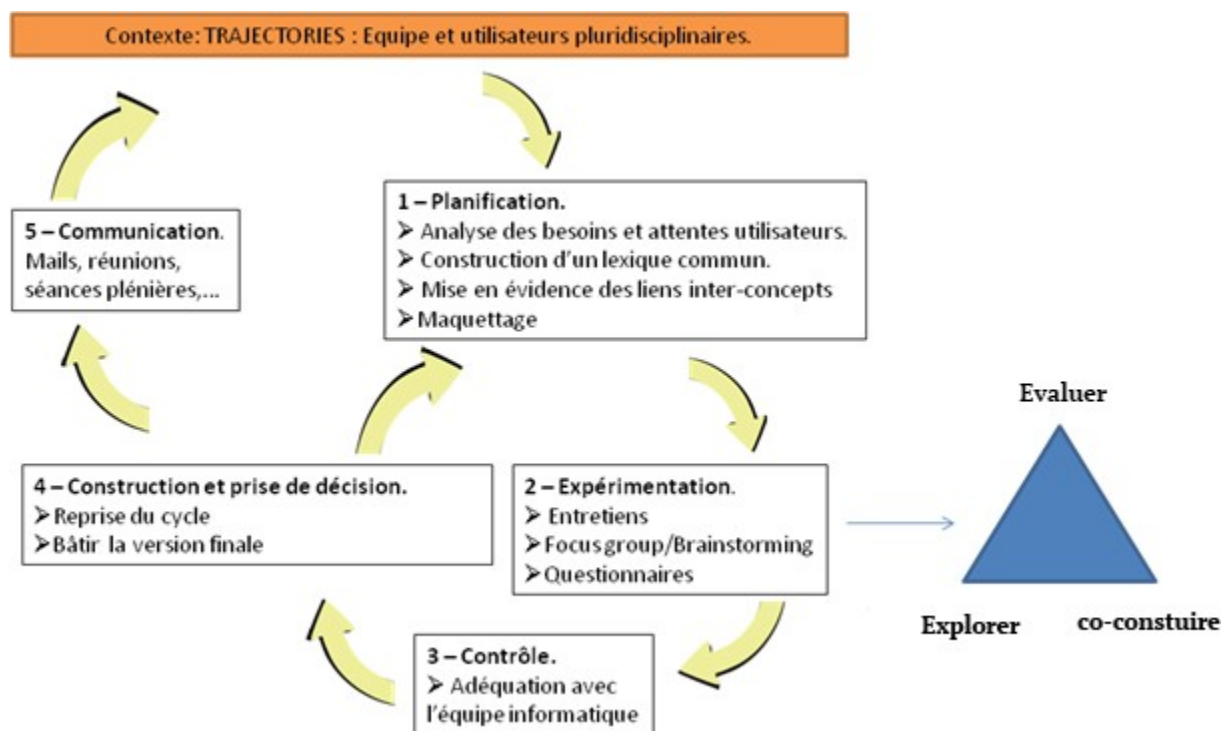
Contexte: TRAJECTORIES : Equipe et utilisateurs pluridisciplinaires.

1 – Planification.
➢ Analyse des besoins et attentes utilisateurs.
➢ Construction d'un lexique commun.
➢ Mise en évidence des liens inter-concepts
➢ Maquettage

5 – Communication.
Mails, réunions, séances plénières,...

2 – Expérimentation.
➢ Entretiens
➢ Focus group/Brainstorming
➢ Questionnaires

4 – Construction et prise de décision.
➢ Reprise du cycle
➢ Bâtir la version finale

3 – Contrôle.
➢ Adéquation avec l'équipe informatique

Evaluer

Explorer

co-constuire